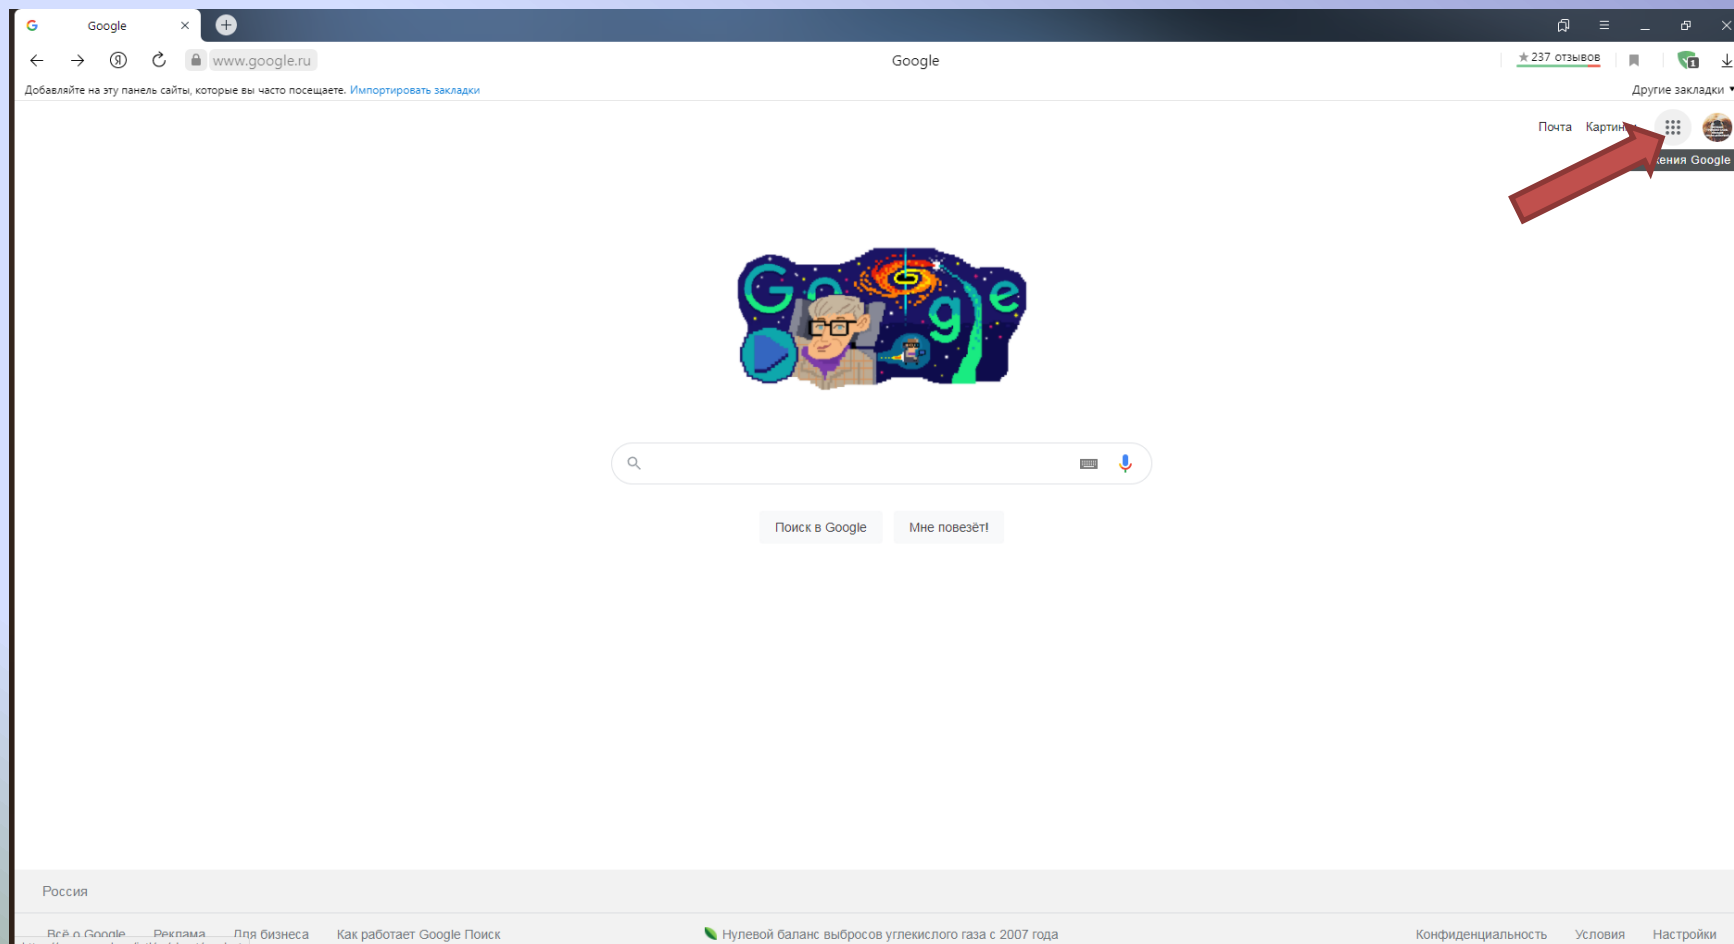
Google

www.google.ru

Google

★ 237 отзывов

Добавляйте на эту панель сайты, которые вы часто посещаете. Импортировать закладки

Другие закладки

Почта Картин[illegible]

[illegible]ения Google

Поиск в Google

Мне повезёт!

Россия

Всё о Google Реклама Для бизнеса Как работает Google Поиск

Нулевой баланс выбросов углекислого газа с 2007 года

Конфиденциальность Условия Настройки